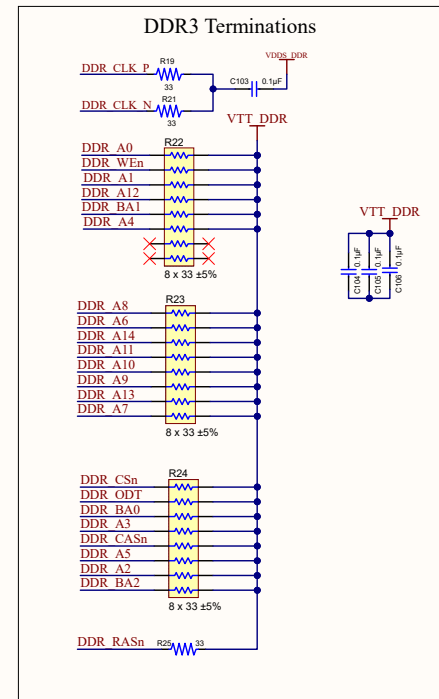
DDR3 Terminations

DDR_CLK_P
R19
33
VDDS_DDR
C103
0.1µF
DDR_CLK_N
R21
33
VTT_DDR

R22
DDR_A0
DDR_WEn
DDR_A1
DDR_A12
DDR_BA1
DDR_A4
8 x 33 ±5%

VTT_DDR
C104
0.1µF
C105
0.1µF
C106
0.1µF

R23
DDR_A8
DDR_A6
DDR_A14
DDR_A11
DDR_A10
DDR_A9
DDR_A13
DDR_A7
8 x 33 ±5%

R24
DDR_CSn
DDR_ODT
DDR_BA0
DDR_A3
DDR_CASn
DDR_A5
DDR_A2
DDR_BA2
8 x 33 ±5%

DDR_RASn
R25
33